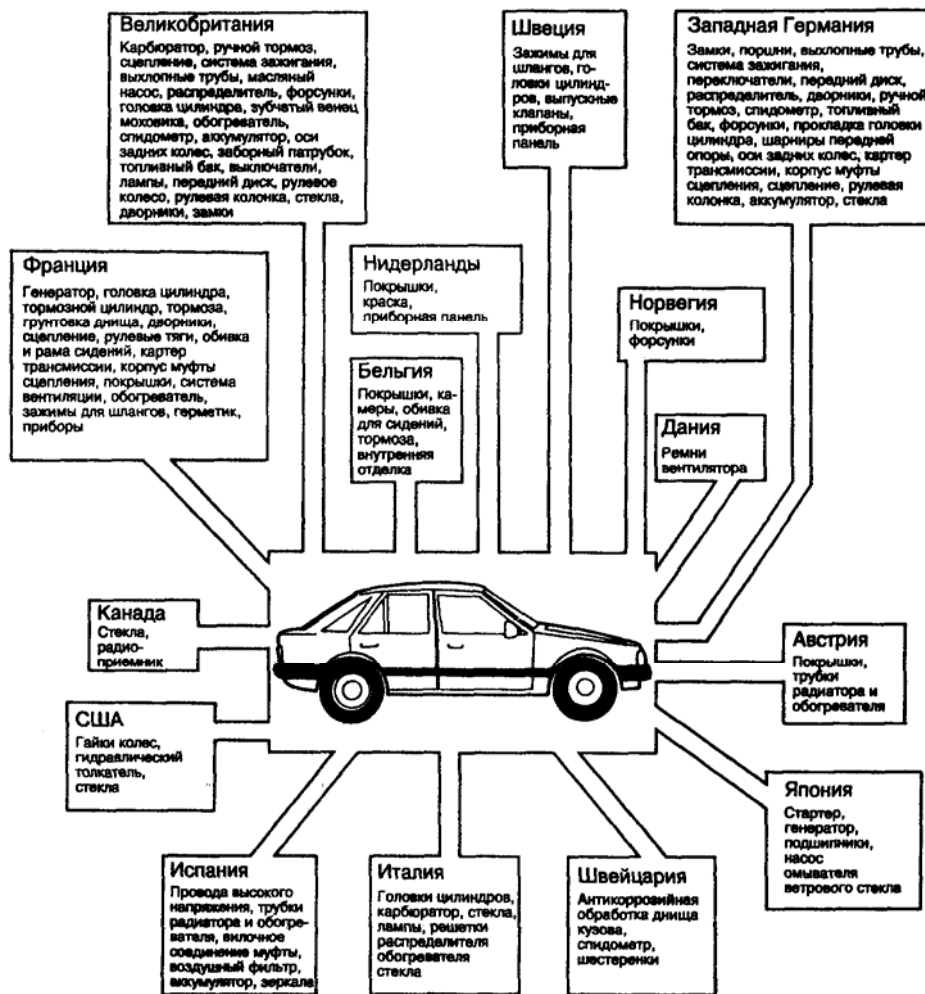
Великобритания
Карбюратор, ручной тормоз, сцепление, система зажигания, выхлопные трубы, масляный насос, распределитель, форсунки, головка цилиндра, зубчатый венец маховика, обогреватель, спидометр, аккумулятор, оси задних колес, заборный патрубок, топливный бак, выключатели, лампы, передний диск, рулевое колесо, рулевая колонка, стекла, дворники, замки

Швеция
Зажимы для шлангов, головки цилиндров, выпускные клапаны, приборная панель

Западная Германия
Замки, поршни, выхлопные трубы, система зажигания, переключатели, передний диск, распределитель, дворники, ручной тормоз, спидометр, топливный бак, форсунки, прокладка головки цилиндра, шарниры передней опоры, оси задних колес, картер трансмиссии, корпус муфты сцепления, сцепление, рулевая колонка, аккумулятор, стекла

Франция
Генератор, головка цилиндра, тормозной цилиндр, тормоза, грунтовка днища, дворники, сцепление, рулевые тяги, обивка и рама сидений, картер трансмиссии, корпус муфты сцепления, покрышки, система вентиляции, обогреватель, зажимы для шлангов, герметик, приборы

Нидерланды
Покрышки, краска, приборная панель

Норвегия
Покрышки, форсунки

Бельгия
Покрышки, камеры, обивка для сидений, тормоза, внутренняя отделка

Дания
Ремни вентилятора

Канада
Стекла, радиоприемник

Австрия
Покрышки, трубки радиатора и обогревателя

США
Гайки колес, гидравлический толкатель, стекла

Япония
Стартер, генератор, подшипники, насос омывателя ветрового стекла

Испания
Провода высокого напряжения, трубки радиатора и обогревателя, вилочное соединение муфты, воздушный фильтр, аккумулятор, зеркала

Италия
Головки цилиндров, карбюратор, стекла, лампы, решетки распределителя обогревателя стекла

Швейцария
Антикоррозийная обработка днища кузова, спидометр, шестеренки